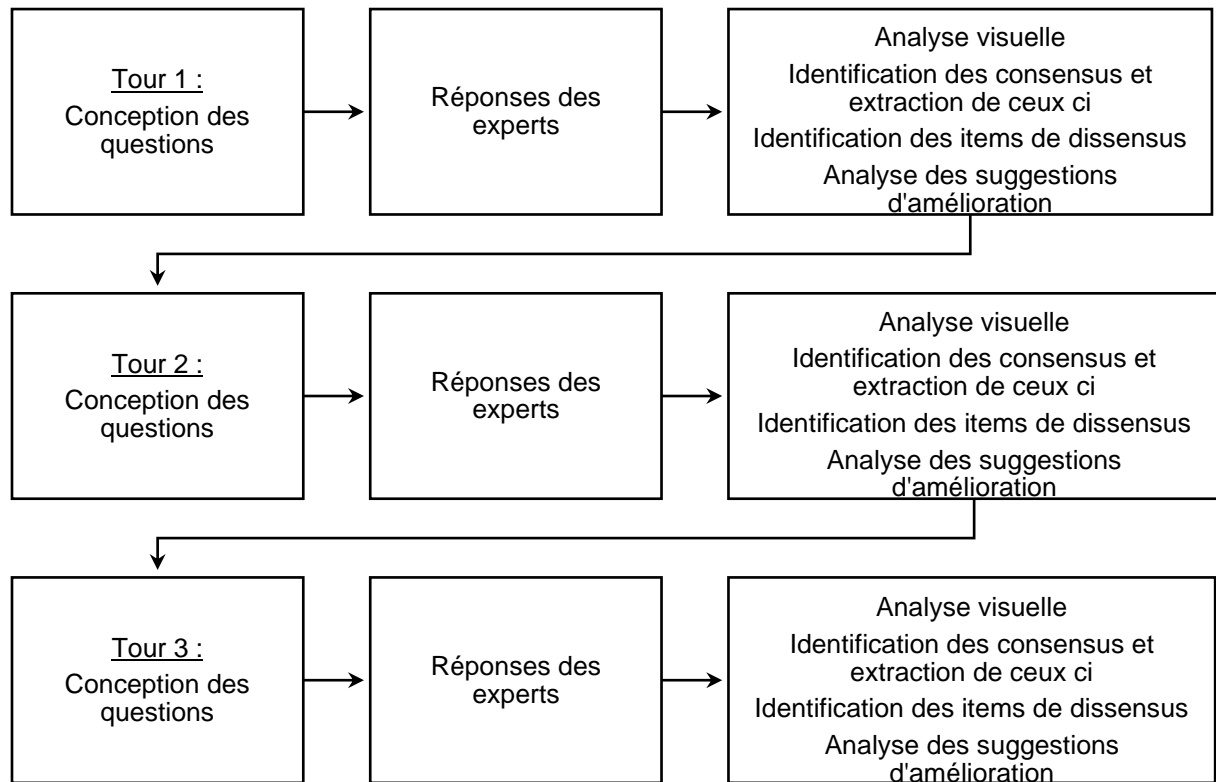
Tour 1 :
Conception des questions

Réponses des experts

Analyse visuelle
Identification des consensus et extraction de ceux ci
Identification des items de dissensus
Analyse des suggestions d'amélioration

Tour 2 :
Conception des questions

Réponses des experts

Analyse visuelle
Identification des consensus et extraction de ceux ci
Identification des items de dissensus
Analyse des suggestions d'amélioration

Tour 3 :
Conception des questions

Réponses des experts

Analyse visuelle
Identification des consensus et extraction de ceux ci
Identification des items de dissensus
Analyse des suggestions d'amélioration